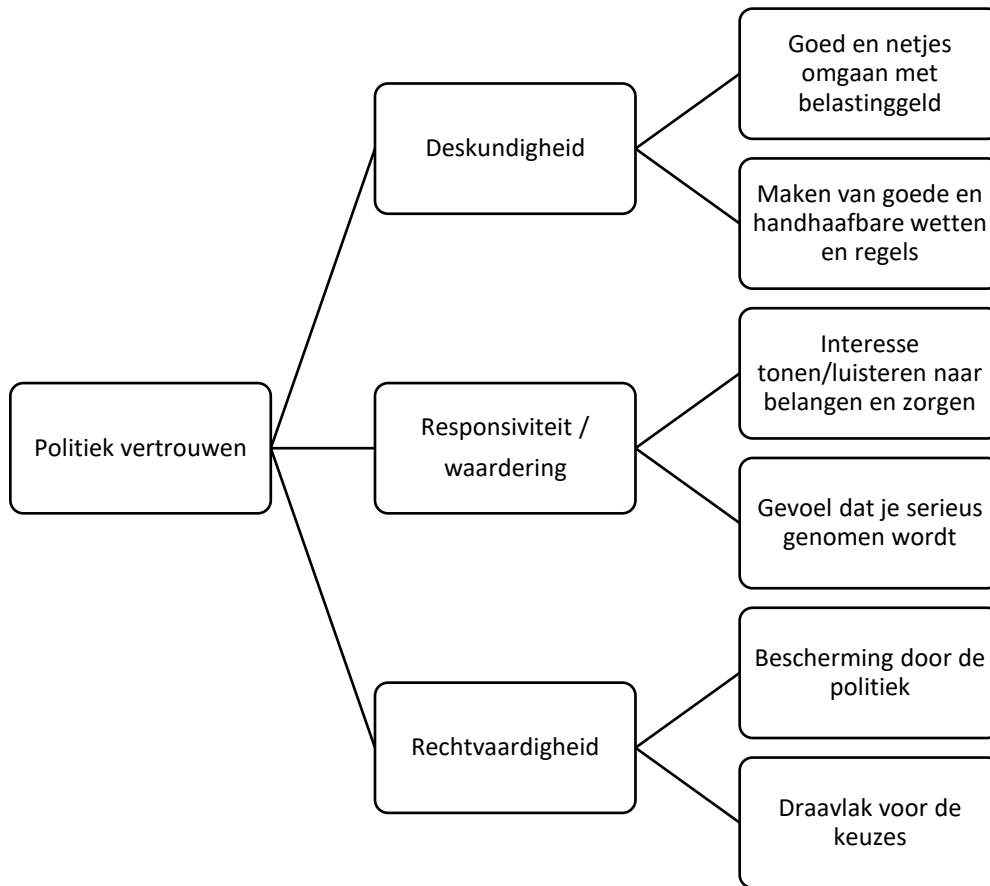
Politiek vertrouwen

Deskundigheid

Goed en netjes omgaan met belastinggeld

Maken van goede en handhaafbare wetten en regels

Responsiviteit / waardering

Interesse tonen/luisteren naar belangen en zorgen

Gevoel dat je serieus genomen wordt

Rechtvaardigheid

Bescherming door de politiek

Draavlak voor de keuzes